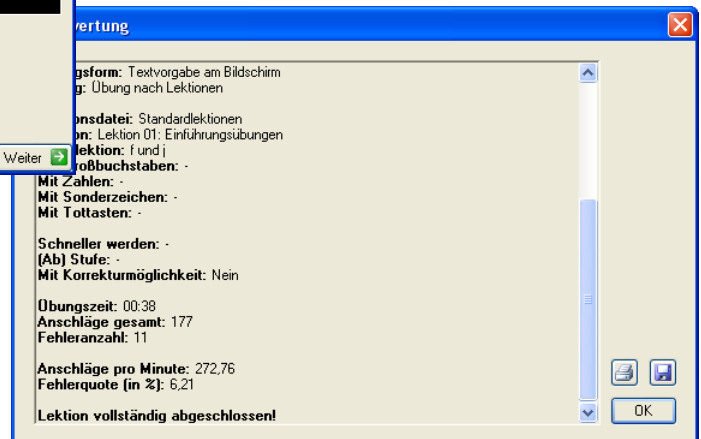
vertung

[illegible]gsform: Textvorgabe am Bildschirm
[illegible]g: Übung nach Lektionen

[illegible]onsdatei: Standardlektionen
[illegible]on: Lektion 01: Einführungsübungen
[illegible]lektion: f und j
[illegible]roßbuchstaben: -
Mit Zahlen: -
Mit Sonderzeichen: -
Mit Tottasten: -

Schneller werden: -
(Ab) Stufe: -
Mit Korrekturmöglichkeit: Nein

Übungszeit: 00:38
Anschläge gesamt: 177
Fehleranzahl: 11

Anschläge pro Minute: 272,76
Fehlerquote (in %): 6,21

Lektion vollständig abgeschlossen!

Weiter

OK